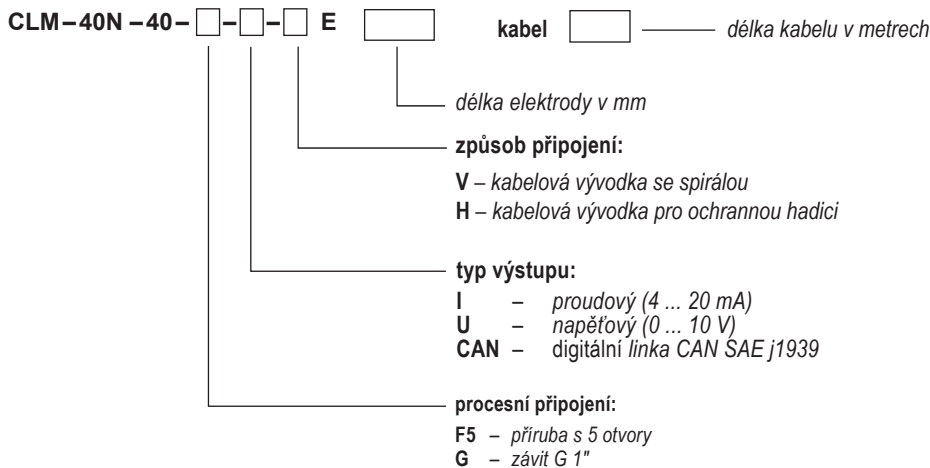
CLM – 40N – 40 – □ – □ – □ E □ kabel □ délka kabelu v metrech

délka elektrody v mm

způsob připojení:

V – kabelová vývodka se spirálou
H – kabelová vývodka pro ochrannou hadici

typ výstupu:

I – proudový (4 ... 20 mA)
U – napěťový (0 ... 10 V)
CAN – digitální linka CAN SAE j1939

procesní připojení:

F5 – příruba s 5 otvory
G – závit G 1"